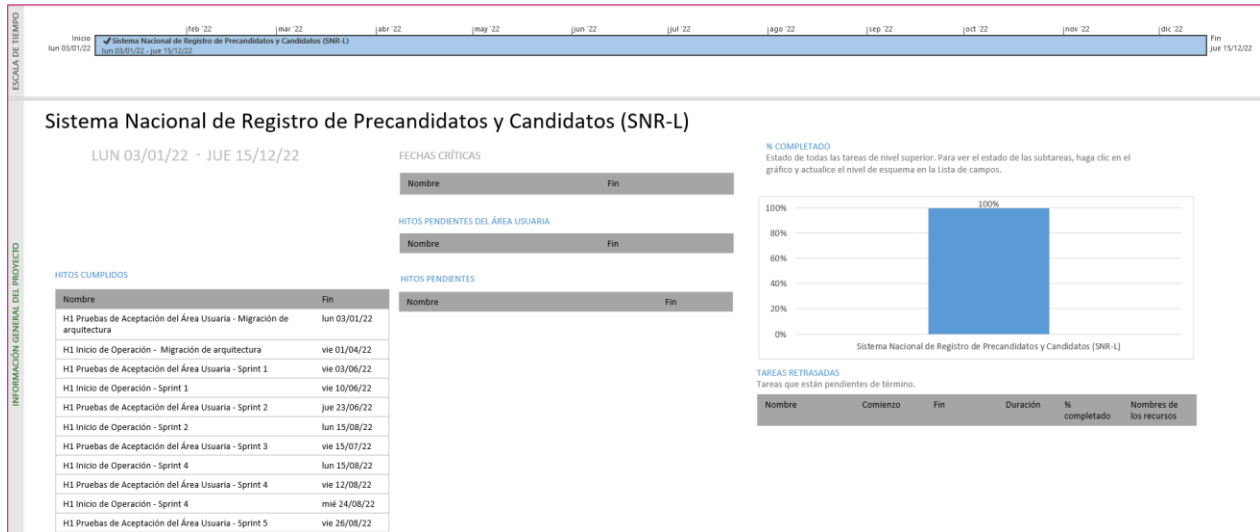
ESCALA DE TIEMPO

Inicio
lun 03/01/22

feb '22 | mar '22 | abr '22 | may '22 | jun '22 | jul '22 | ago '22 | sep '22 | oct '22 | nov '22 | dic '22

✔ Sistema Nacional de Registro de Precandidatos y Candidatos (SNR-L)
lun 03/01/22 - jue 15/12/22

Fin
jue 15/12/22

INFORMACIÓN GENERAL DEL PROYECTO

Sistema Nacional de Registro de Precandidatos y Candidatos (SNR-L)

LUN 03/01/22 - JUE 15/12/22

FECHAS CRÍTICAS

| Nombre | Fin |
|---|---|

HITOS PENDIENTES DEL ÁREA USUARIA

| Nombre | Fin |
|---|---|

HITOS PENDIENTES

| Nombre | Fin |
|---|---|

HITOS CUMPLIDOS

| Nombre | Fin |
|---|---|
| H1 Pruebas de Aceptación del Área Usuaria - Migración de arquitectura | lun 03/01/22 |
| H1 Inicio de Operación - Migración de arquitectura | vie 01/04/22 |
| H1 Pruebas de Aceptación del Área Usuaria - Sprint 1 | vie 03/06/22 |
| H1 Inicio de Operación - Sprint 1 | vie 10/06/22 |
| H1 Pruebas de Aceptación del Área Usuaria - Sprint 2 | jue 23/06/22 |
| H1 Inicio de Operación - Sprint 2 | lun 15/08/22 |
| H1 Pruebas de Aceptación del Área Usuaria - Sprint 3 | vie 15/07/22 |
| H1 Inicio de Operación - Sprint 4 | lun 15/08/22 |
| H1 Pruebas de Aceptación del Área Usuaria - Sprint 4 | vie 12/08/22 |
| H1 Inicio de Operación - Sprint 4 | mié 24/08/22 |
| H1 Pruebas de Aceptación del Área Usuaria - Sprint 5 | vie 26/08/22 |

% COMPLETADO
Estado de todas las tareas de nivel superior. Para ver el estado de las subtareas, haga clic en el gráfico y actualice el nivel de esquema en la Lista de campos.

100%
100%
80%
60%
40%
20%
0%
Sistema Nacional de Registro de Precandidatos y Candidatos (SNR-L)

TAREAS RETRASADAS
Tareas que están pendientes de término.

| Nombre | Comienzo | Fin | Duración | % completado | Nombres de los recursos |
|---|---|---|---|---|---|